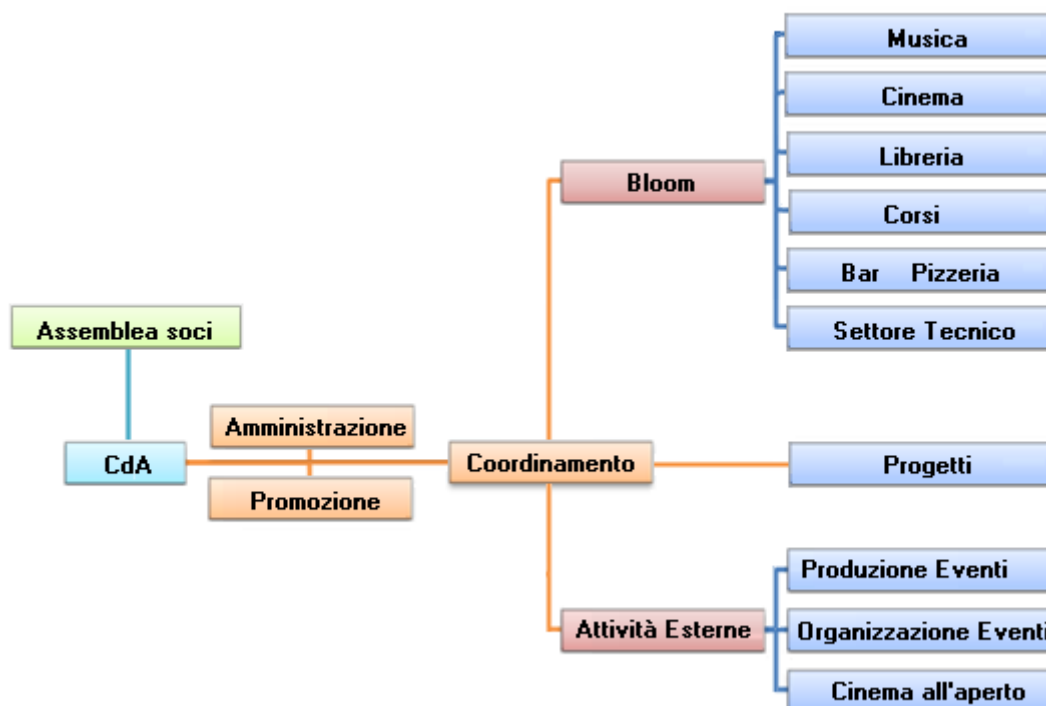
Assemblea soci

CdA

Amministrazione

Promozione

Coordinamento

Bloom

Musica

Cinema

Libreria

Corsi

Bar Pizzeria

Settore Tecnico

Progetti

Attività Esterne

Produzione Eventi

Organizzazione Eventi

Cinema all'aperto